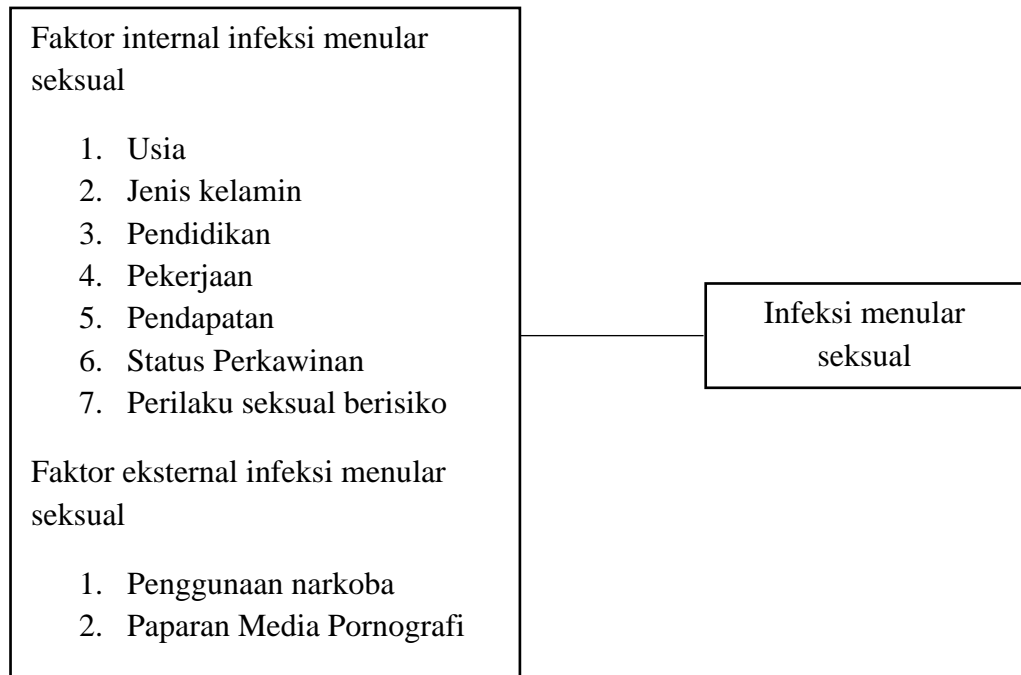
Faktor internal infeksi menular seksual

1. Usia
2. Jenis kelamin
3. Pendidikan
4. Pekerjaan
5. Pendapatan
6. Status Perkawinan
7. Perilaku seksual berisiko

Faktor eksternal infeksi menular seksual

1. Penggunaan narkoba
2. Paparan Media Pornografi

Infeksi menular seksual